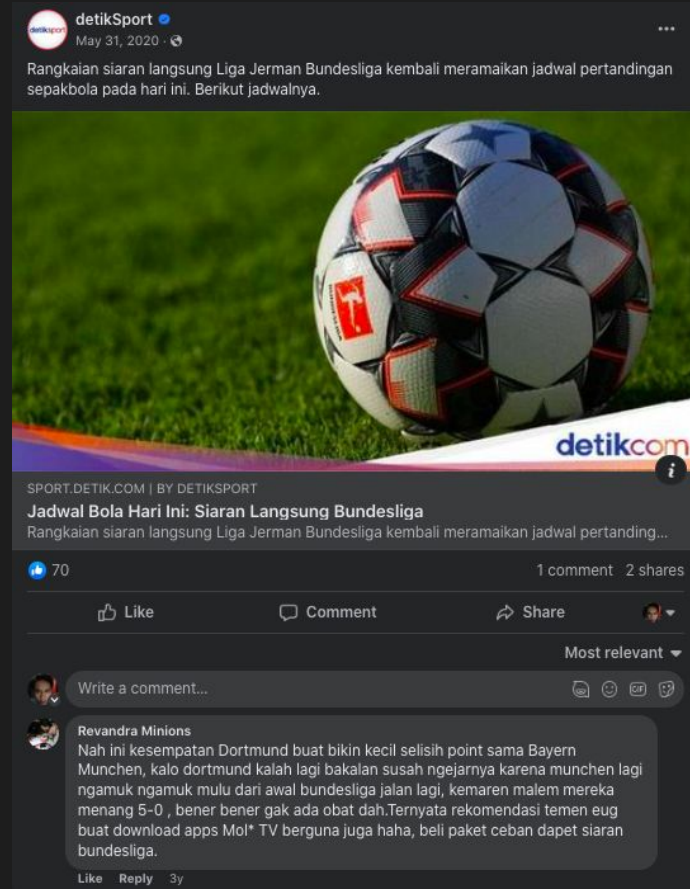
detikSport
May 31, 2020 ·

Rangkaian siaran langsung Liga Jerman Bundesliga kembali meramaikan jadwal pertandingan sepakbola pada hari ini. Berikut jadwalnya.

detikcom

SPORT.DETIK.COM | BY DETIKSPORT
Jadwal Bola Hari Ini: Siaran Langsung Bundesliga
Rangkaian siaran langsung Liga Jerman Bundesliga kembali meramaikan jadwal pertanding...

70
1 comment 2 shares

Like
Comment
Share

Most relevant

Write a comment...

Revandra Minions
Nah ini kesempatan Dortmund buat bikin kecil selisih point sama Bayern Munchen, kalo dortmund kalah lagi bakalan susah ngejarnya karena munchen lagi ngamuk ngamuk mulu dari awal bundesliga jalan lagi, kemaren malem mereka menang 5-0 , bener bener gak ada obat dah.Ternyata rekomendasi temen eug buat download apps Mol* TV berguna juga haha, beli paket ceban dapet siaran bundesliga.

Like Reply 3y